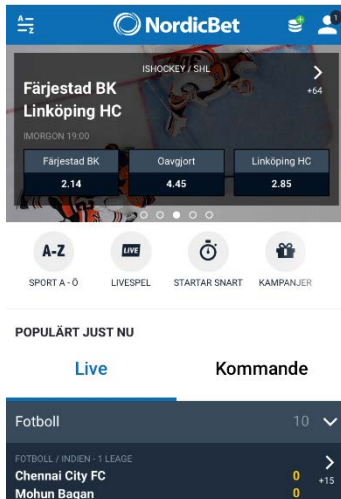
NordicBet

1

ISHOCKEY / SHL

Färjestad BK
Linköping HC

+64

IMORGON 19:00

| Färjestad BK | Oavgjort | Linköping HC |
|---|---|---|
| 2.14 | 4.45 | 2.85 |

A-Z
SPORT A - Ö

LIVE
LIVESPEL

STARTAR SNART

KAMPANJER

POPULÄRT JUST NU

Live

Kommande

Fotboll 10

FOTBOLL / INDIEN - 1 LEAGE

Chennai City FC 0
Mohun Bagan 0

+15